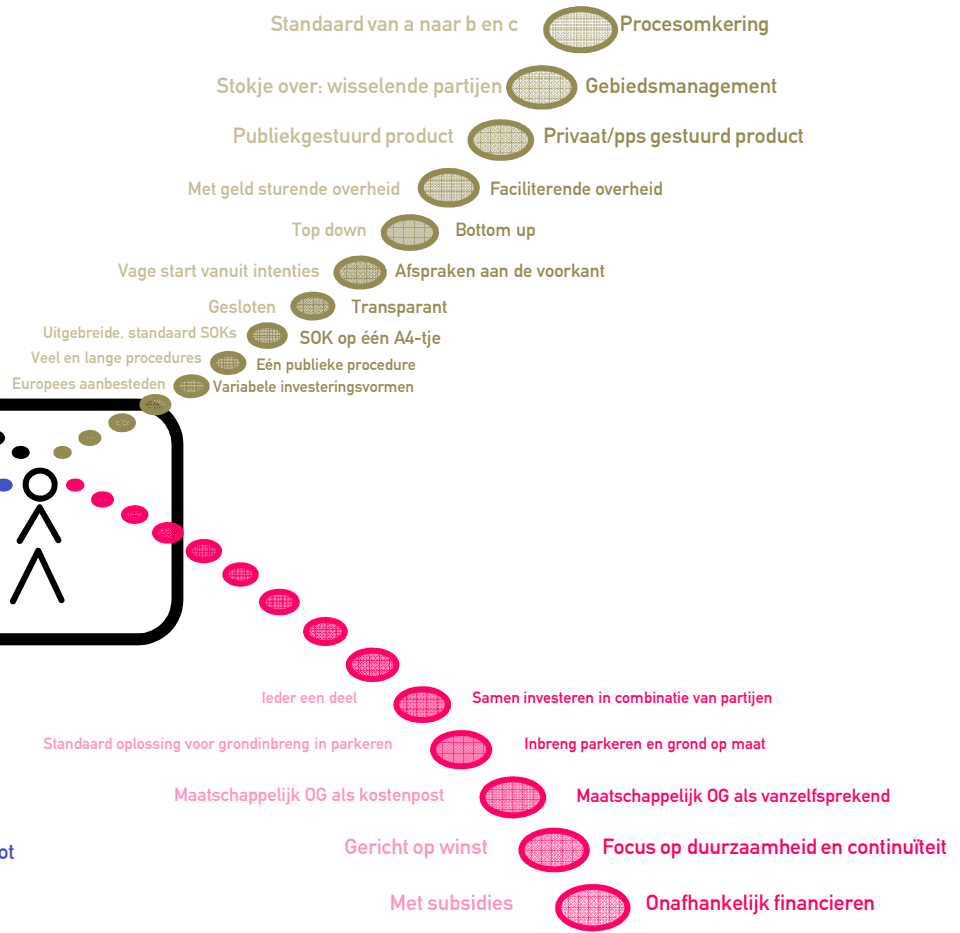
Standaard van a naar b en c Procesomkering

Stokje over: wisselende partijen Gebiedsmanagement

Publiekgestuurd product Privaat/pps gestuurd product

Met geld sturende overheid Faciliterende overheid

Top down Bottom up

Vage start vanuit intenties Afspraken aan de voorkant

Gesloten Transparant

Uitgebreide, standaard SOKs SOK op één A4-tje

Veel en lange procedures Eén publieke procedure

Europees aanbesteden Variabele investeringsvormen

Ieder een deel Samen investeren in combinatie van partijen

Standaard oplossing voor grondinbreng in parkeren Inbreng parkeren en grond op maat

Maatschappelijk OG als kostenpost Maatschappelijk OG als vanzelfsprekend

Gericht op winst Focus op duurzaamheid en continuïteit

Met subsidies Onafhankelijk financieren

ot